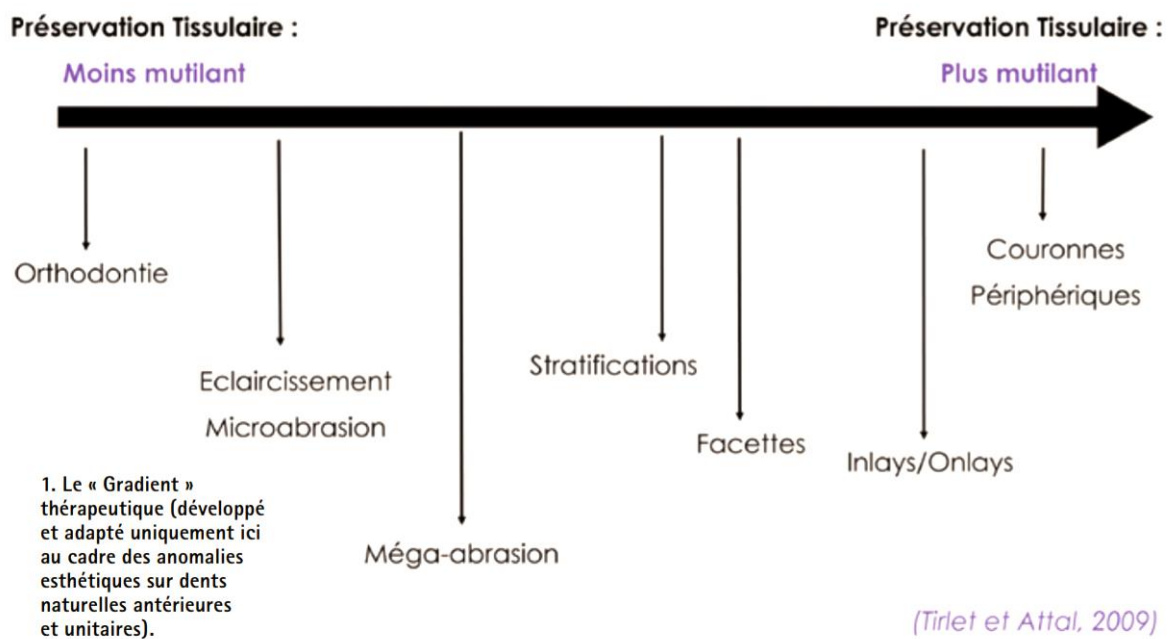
Préservation Tissulaire :
Moins mutilant

Préservation Tissulaire :
Plus mutilant

Orthodontie

Eclaircissement
Microabrasion

Méga-abrasion

Stratifications

Facettes

Inlays/Onlays

Couronnes
Périphériques

1. Le « Gradient » thérapeutique (développé et adapté uniquement ici au cadre des anomalies esthétiques sur dents naturelles antérieures et unitaires).

(Tirlet et Attal, 2009)